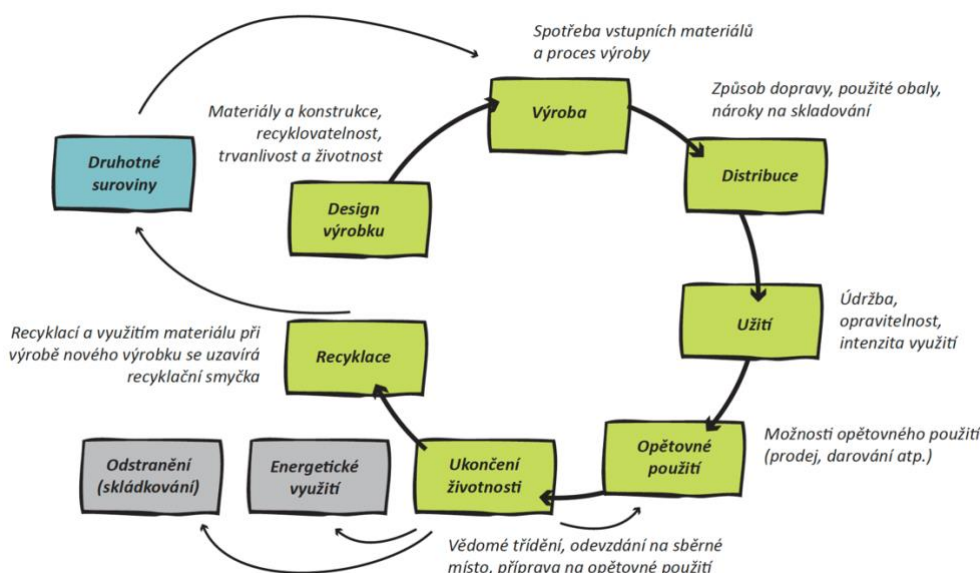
Spotřeba vstupních materiálů a proces výroby

Materiály a konstrukce, recyklovatelnost, trvanlivost a životnost

Výroba

Způsob dopravy, použité obaly, nároky na skladování

Druhotné suroviny

Distribuce

Design výrobku

Údržba, opravitelnost, intenzita využití

Užití

Recyklací a využitím materiálu při výrobě nového výrobku se uzavírá recyklační smyčka

Recyklace

Možnosti opětovného použití (prodej, darování atp.)

Opětovné použití

Odstranění (skládkování)

Energetické využití

Ukončení životnosti

Vědomé třídění, odevzdání na sběrné místo, příprava na opětovné použití